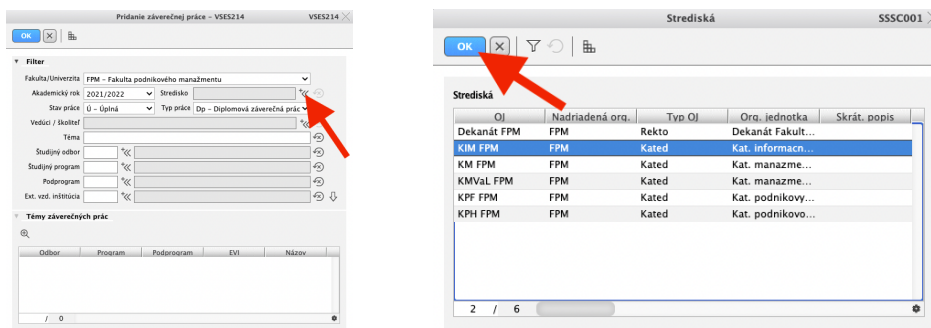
Pridanie záverečnej práce - VSES214

VSES214

OK

Filter

Fakulta/Univerzita FPM - Fakulta podnikového manažmentu

Akademický rok 2021/2022

Stredisko

Stav práce Ú - Úplná

Typ práce Dp - Diplomová záverečná práca

Vedúci / školiteľ

Téma

Študijný odbor

Študijný program

Podprogram

Ext. vzd. inštitúcia

Témy záverečných prác

| Odbor | Program | Podprogram | EVI | Názov |
|---|---|---|---|---|

/ 0

Strediská

SSSC001

OK

Strediská

| OJ | Nadriadená org. | Typ OJ | Org. jednotka | Skrát. popis |
|---|---|---|---|---|
| Dekanát FPM | FPM | Rekto | Dekanát Fakult... | |
| KIM FPM | FPM | Kated | Kat. informacn... | |
| KM FPM | FPM | Kated | Kat. manazme... | |
| KMVaL FPM | FPM | Kated | Kat. manazme... | |
| KPF FPM | FPM | Kated | Kat. podnikovy... | |
| KPH FPM | FPM | Kated | Kat. podnikovo... | |

2 / 6